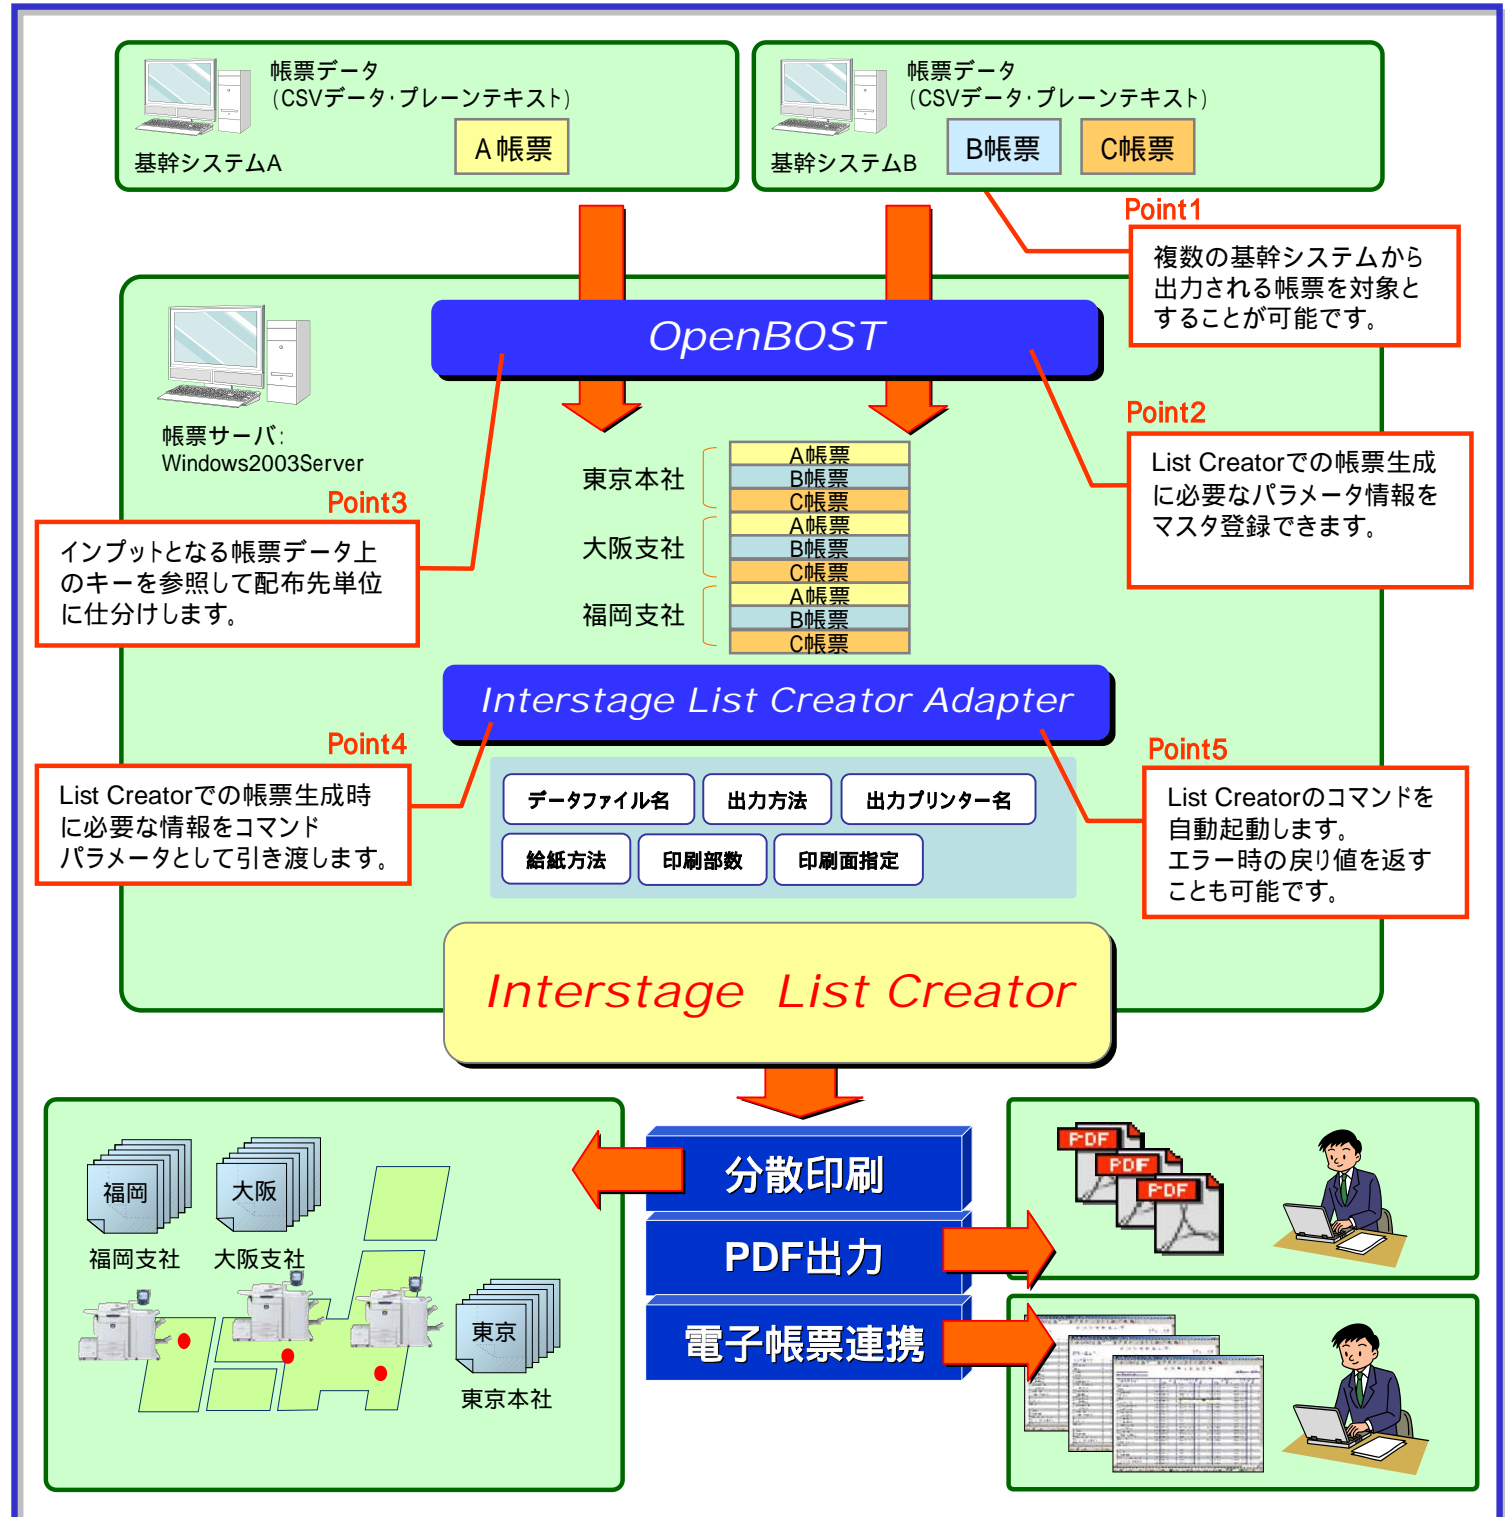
帳票データ
(CSVデータ·プレーンテキスト)
A帳票
基幹システムA

帳票データ
(CSVデータ·プレーンテキスト)
B帳票
C帳票
基幹システムB

Point1
複数の基幹システムから出力される帳票を対象とすることが可能です。

帳票サーバ:
Windows2003Server

OpenBOST

Point2
List Creatorでの帳票生成に必要なパラメータ情報をマスタ登録できます。

Point3
インプットとなる帳票データ上のキーを参照して配布先単位に仕分けします。

東京本社
A帳票
B帳票
C帳票
大阪支社
A帳票
B帳票
C帳票
福岡支社
A帳票
B帳票
C帳票

Interstage List Creator Adapter

Point4
List Creatorでの帳票生成時に必要な情報をコマンドパラメータとして引き渡します。

データファイル名
出力方法
出力プリンター名
給紙方法
印刷部数
印刷面指定

Point5
List Creatorのコマンドを自動起動します。
エラー時の戻り値を返すことも可能です。

Interstage List Creator

福岡
大阪
福岡支社
大阪支社
東京
東京本社

分散印刷
PDF出力
電子帳票連携

PDF
PDF
PDF